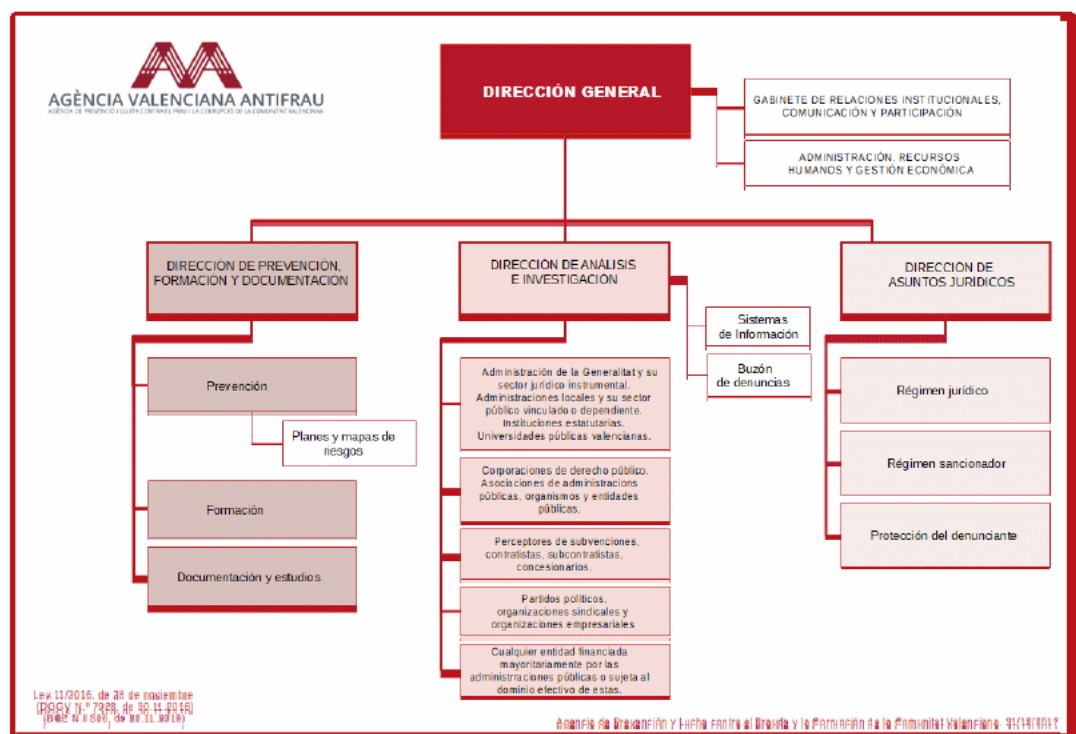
AGÈNCIA VALENCIANA ANTIFRAU
AGÈNCIA DE PREVENCIÓ I LLUITA CONTRA EL FRAU I LA CORRUPCIÓ DE LA COMUNITAT VALENCIANA

DIRECCIÓN GENERAL

GABINETE DE RELACIONES INSTITUCIONALES, COMUNICACIÓN Y PARTICIPACIÓN

ADMINISTRACIÓN, RECURSOS HUMANOS Y GESTIÓN ECONÓMICA

DIRECCIÓN DE PREVENCIÓN, FORMACIÓN Y DOCUMENTACIÓN

Prevención

Planes y mapas de riesgos

Formación

Documentación y estudios

DIRECCIÓN DE ANÁLISIS E INVESTIGACIÓN

Sistemas de Información

Buzón de denuncias

Administración de la Generalitat y su sector jurídico instrumental. Administraciones locales y su sector público vinculado o dependiente. Instituciones estatutarias. Universidades públicas valencianas.

Corporaciones de derecho público. Asociaciones de administraciones públicas, organismos y entidades públicas.

Perceptores de subvenciones, contratistas, subcontratistas, concesionarios.

Partidos políticos, organizaciones sindicales y organizaciones empresariales

Cualquier entidad financiada mayoritariamente por las administraciones públicas o sujeta al dominio efectivo de estas.

DIRECCIÓN DE ASUNTOS JURÍDICOS

Régimen jurídico

Régimen sancionador

Protección del denunciante

Ley 11/2016, de 28 de noviembre (DOGV N.º 7928, de 30.11.2016) (BOE N.º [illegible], de 30.11.2016)

Agencia de Prevención y Lucha contra el Fraude y la Corrupción de la Comunitat Valenciana. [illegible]